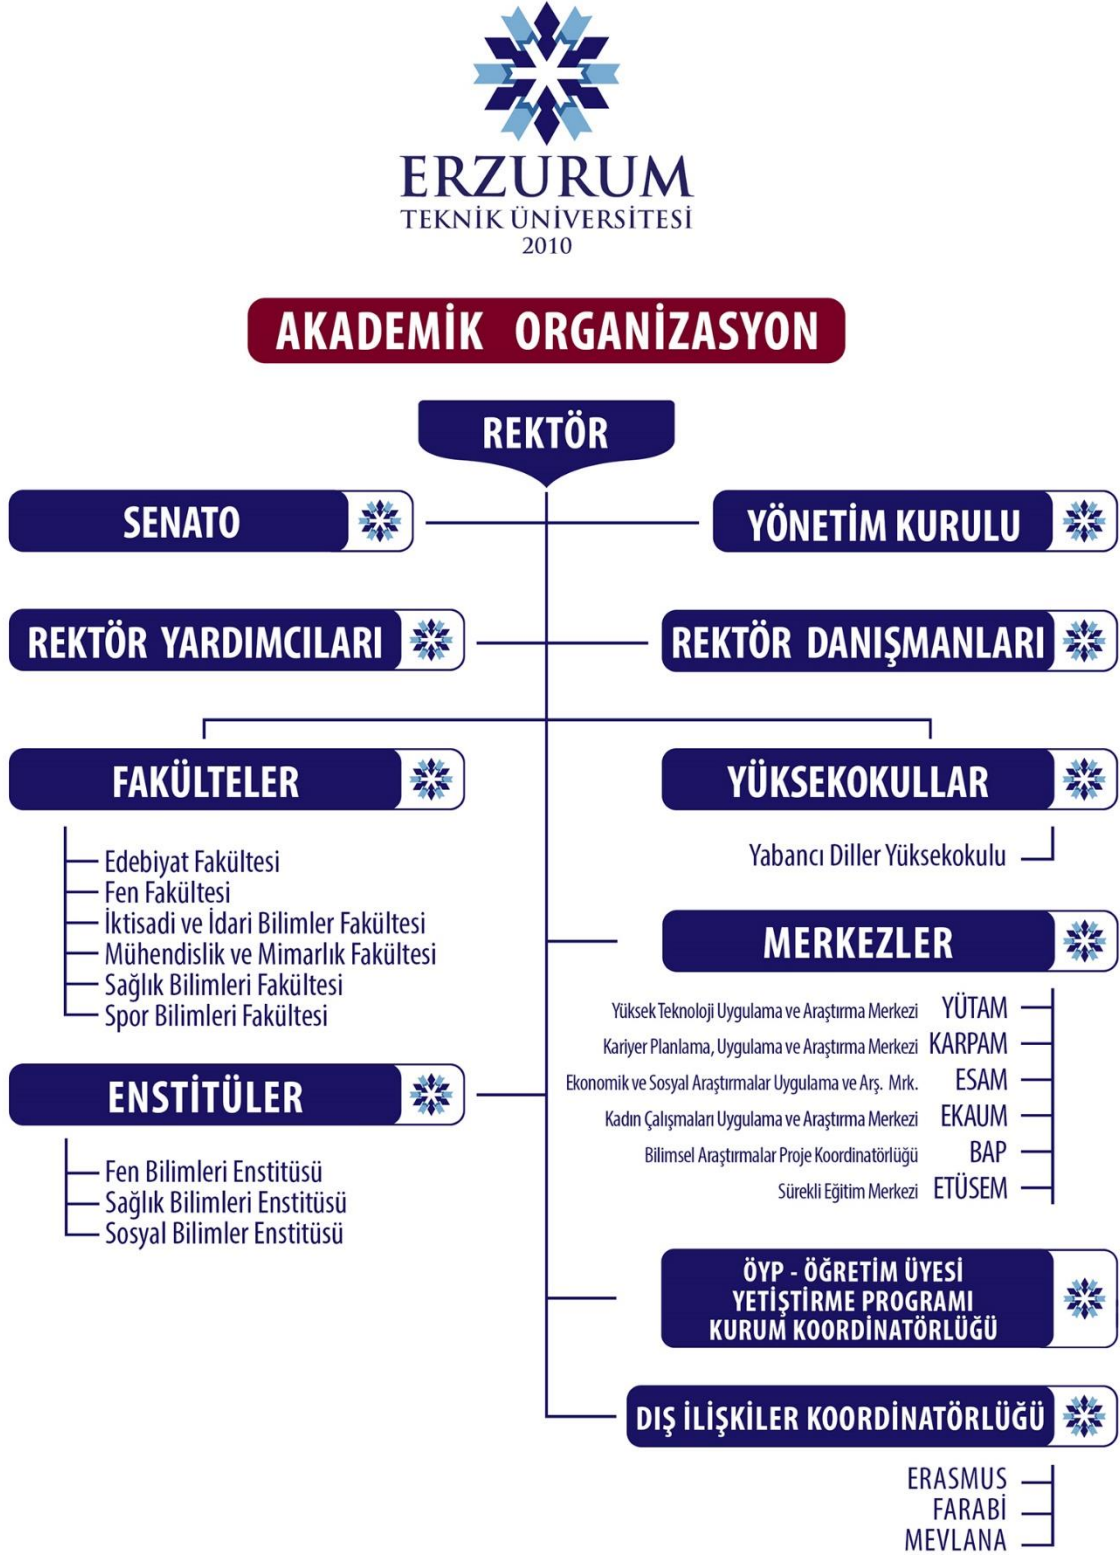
ERZURUM
TEKNİK ÜNİVERSİTESİ
2010

AKADEMİK ORGANİZASYON

REKTÖR

SENATO

YÖNETİM KURULU

REKTÖR YARDIMCILARI

REKTÖR DANIŞMANLARI

FAKÜLTELER

Edebiyat Fakültesi
Fen Fakültesi
İktisadi ve İdari Bilimler Fakültesi
Mühendislik ve Mimarlık Fakültesi
Sağlık Bilimleri Fakültesi
Spor Bilimleri Fakültesi

ENSTİTÜLER

Fen Bilimleri Enstitüsü
Sağlık Bilimleri Enstitüsü
Sosyal Bilimler Enstitüsü

YÜKSEKOKULLAR

Yabancı Diller Yüksekokulu

MERKEZLER

Yüksek Teknoloji Uygulama ve Araştırma Merkezi YÜTAM
Kariyer Planlama, Uygulama ve Araştırma Merkezi KARPAM
Ekonomik ve Sosyal Araştırmalar Uygulama ve Arş. Mrk. ESAM
Kadın Çalışmaları Uygulama ve Araştırma Merkezi EKAUM
Bilimsel Araştırmalar Proje Koordinatörlüğü BAP
Sürekli Eğitim Merkezi ETÜSEM

ÖYP - ÖĞRETİM ÜYESİ YETİŞTİRME PROGRAMI KURUM KOORDİNATÖRLÜĞÜ

DIŞ İLİŞKİLER KOORDİNATÖRLÜĞÜ

ERASMUS
FARABİ
MEVLANA